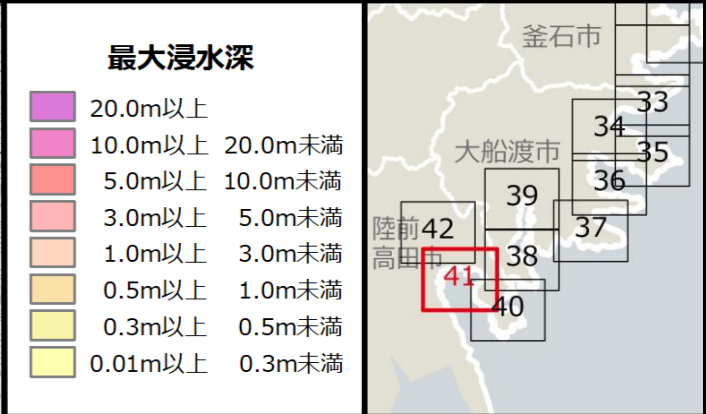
最大浸水深

20.0m以上
10.0m以上 20.0m未満
5.0m以上 10.0m未満
3.0m以上 5.0m未満
1.0m以上 3.0m未満
0.5m以上 1.0m未満
0.3m以上 0.5m未満
0.01m以上 0.3m未満

釜石市
33
34
35
大船渡市
36
39
37
陸前高田市
42
38
41
40